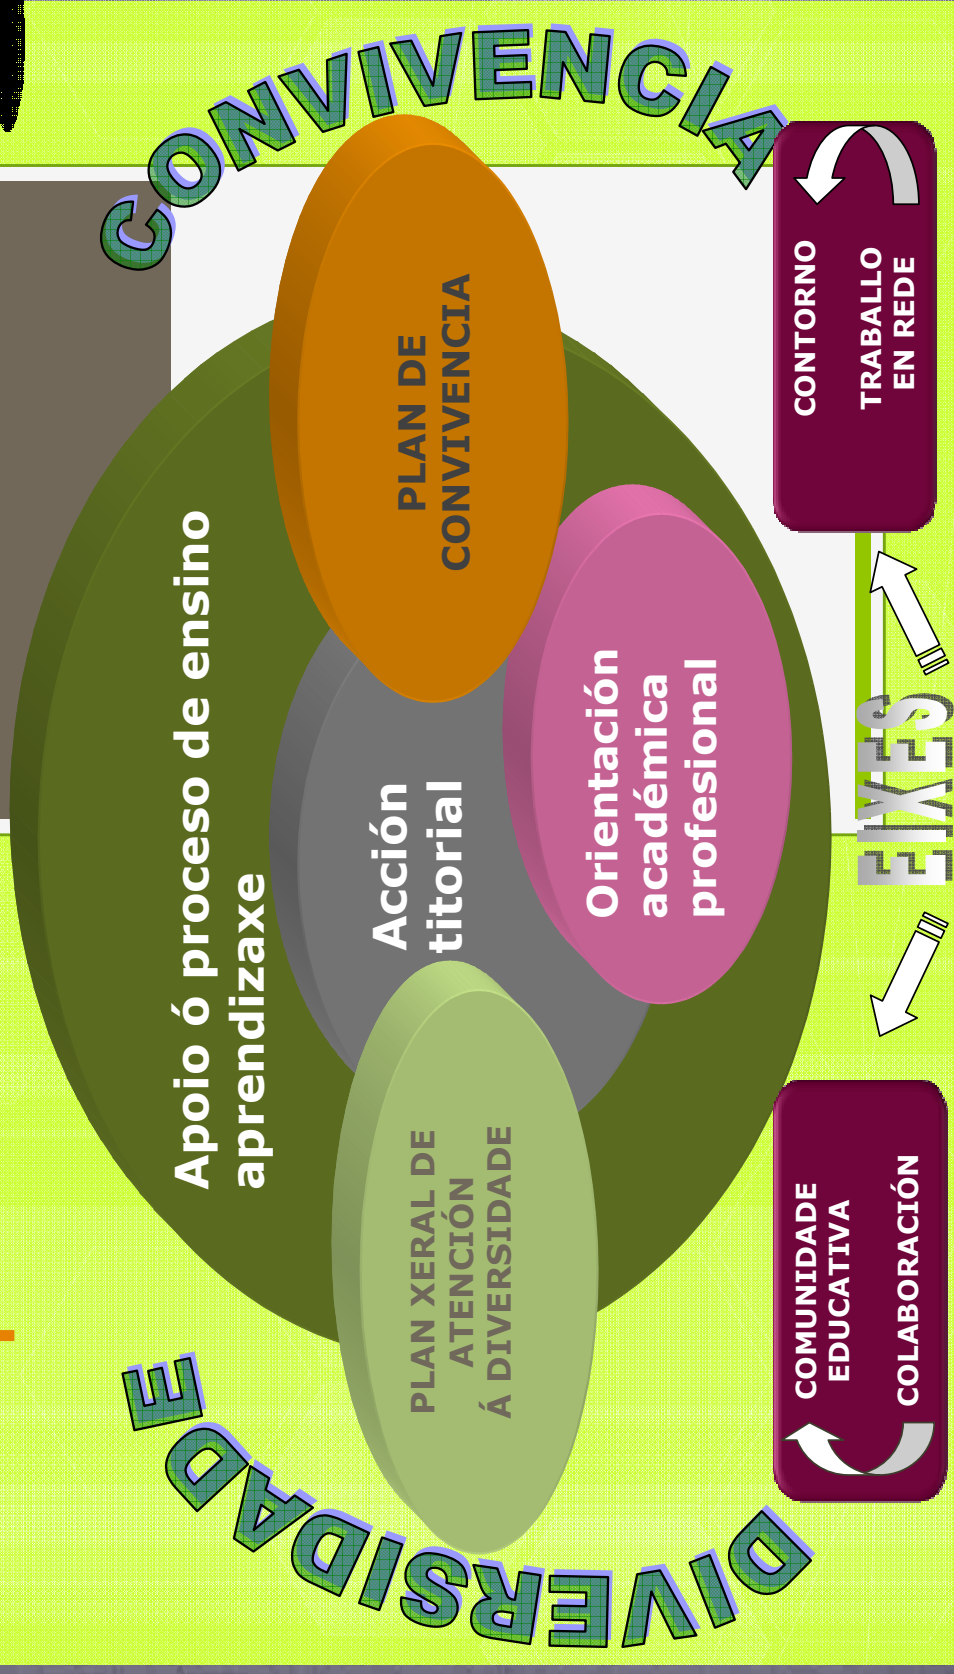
CONVIVENCIA

PLAN DE CONVIVENCIA

Apoio ó proceso de ensino aprendizaxe

Acción titorial

Orientación académica profesional

PLAN XERAL DE ATENCIÓN Á DIVERSIDADE

CONTORNO

TRABALLO EN REDE

EIXES

COMUNIDADE EDUCATIVA

COLABORACIÓN

DIVERSIDADE